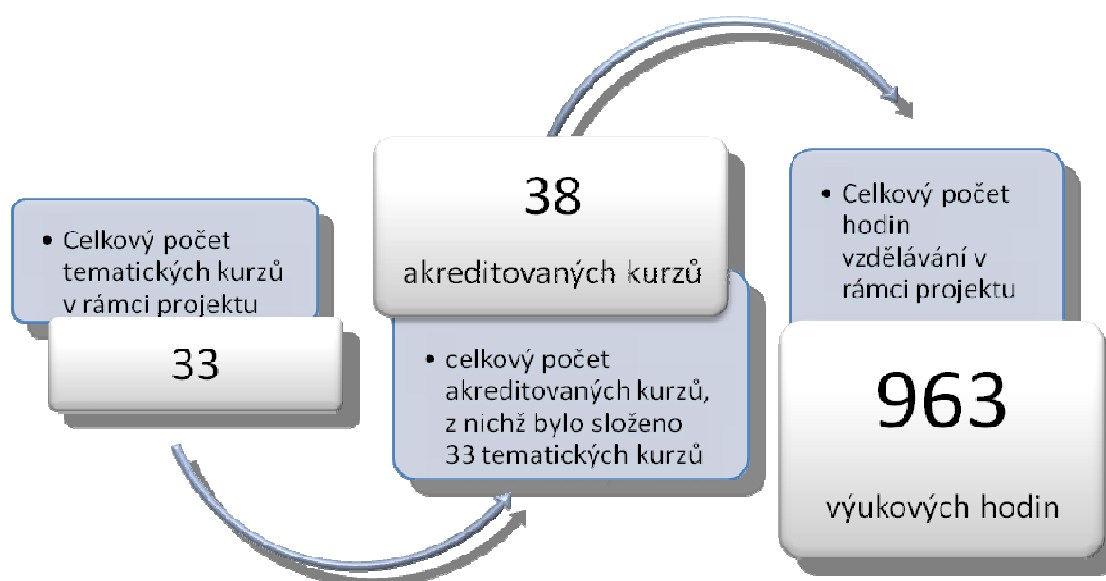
• Celkový počet tematických kurzů v rámci projektu

33

38

akreditovaných kurzů

• celkový počet akreditovaných kurzů, z nichž bylo složeno 33 tematických kurzů

• Celkový počet hodin vzdělávání v rámci projektu

963

výukových hodin